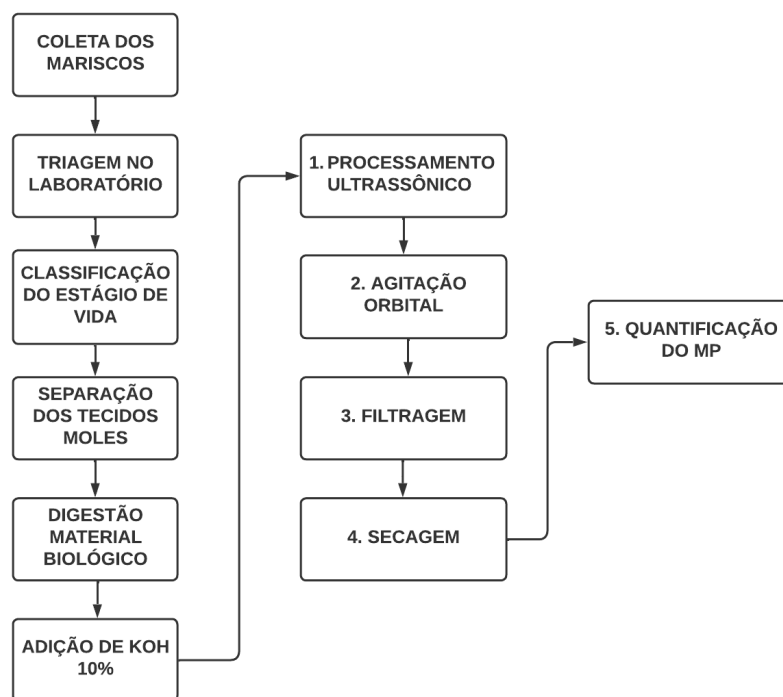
COLETA DOS MARISCOS

TRIAGEM NO LABORATÓRIO

CLASSIFICAÇÃO DO ESTÁGIO DE VIDA

SEPARAÇÃO DOS TECIDOS MOLES

DIGESTÃO MATERIAL BIOLÓGICO

ADIÇÃO DE KOH 10%

1. PROCESSAMENTO ULTRASSÔNICO

2. AGITAÇÃO ORBITAL

3. FILTRAGEM

4. SECAGEM

5. QUANTIFICAÇÃO DO MP